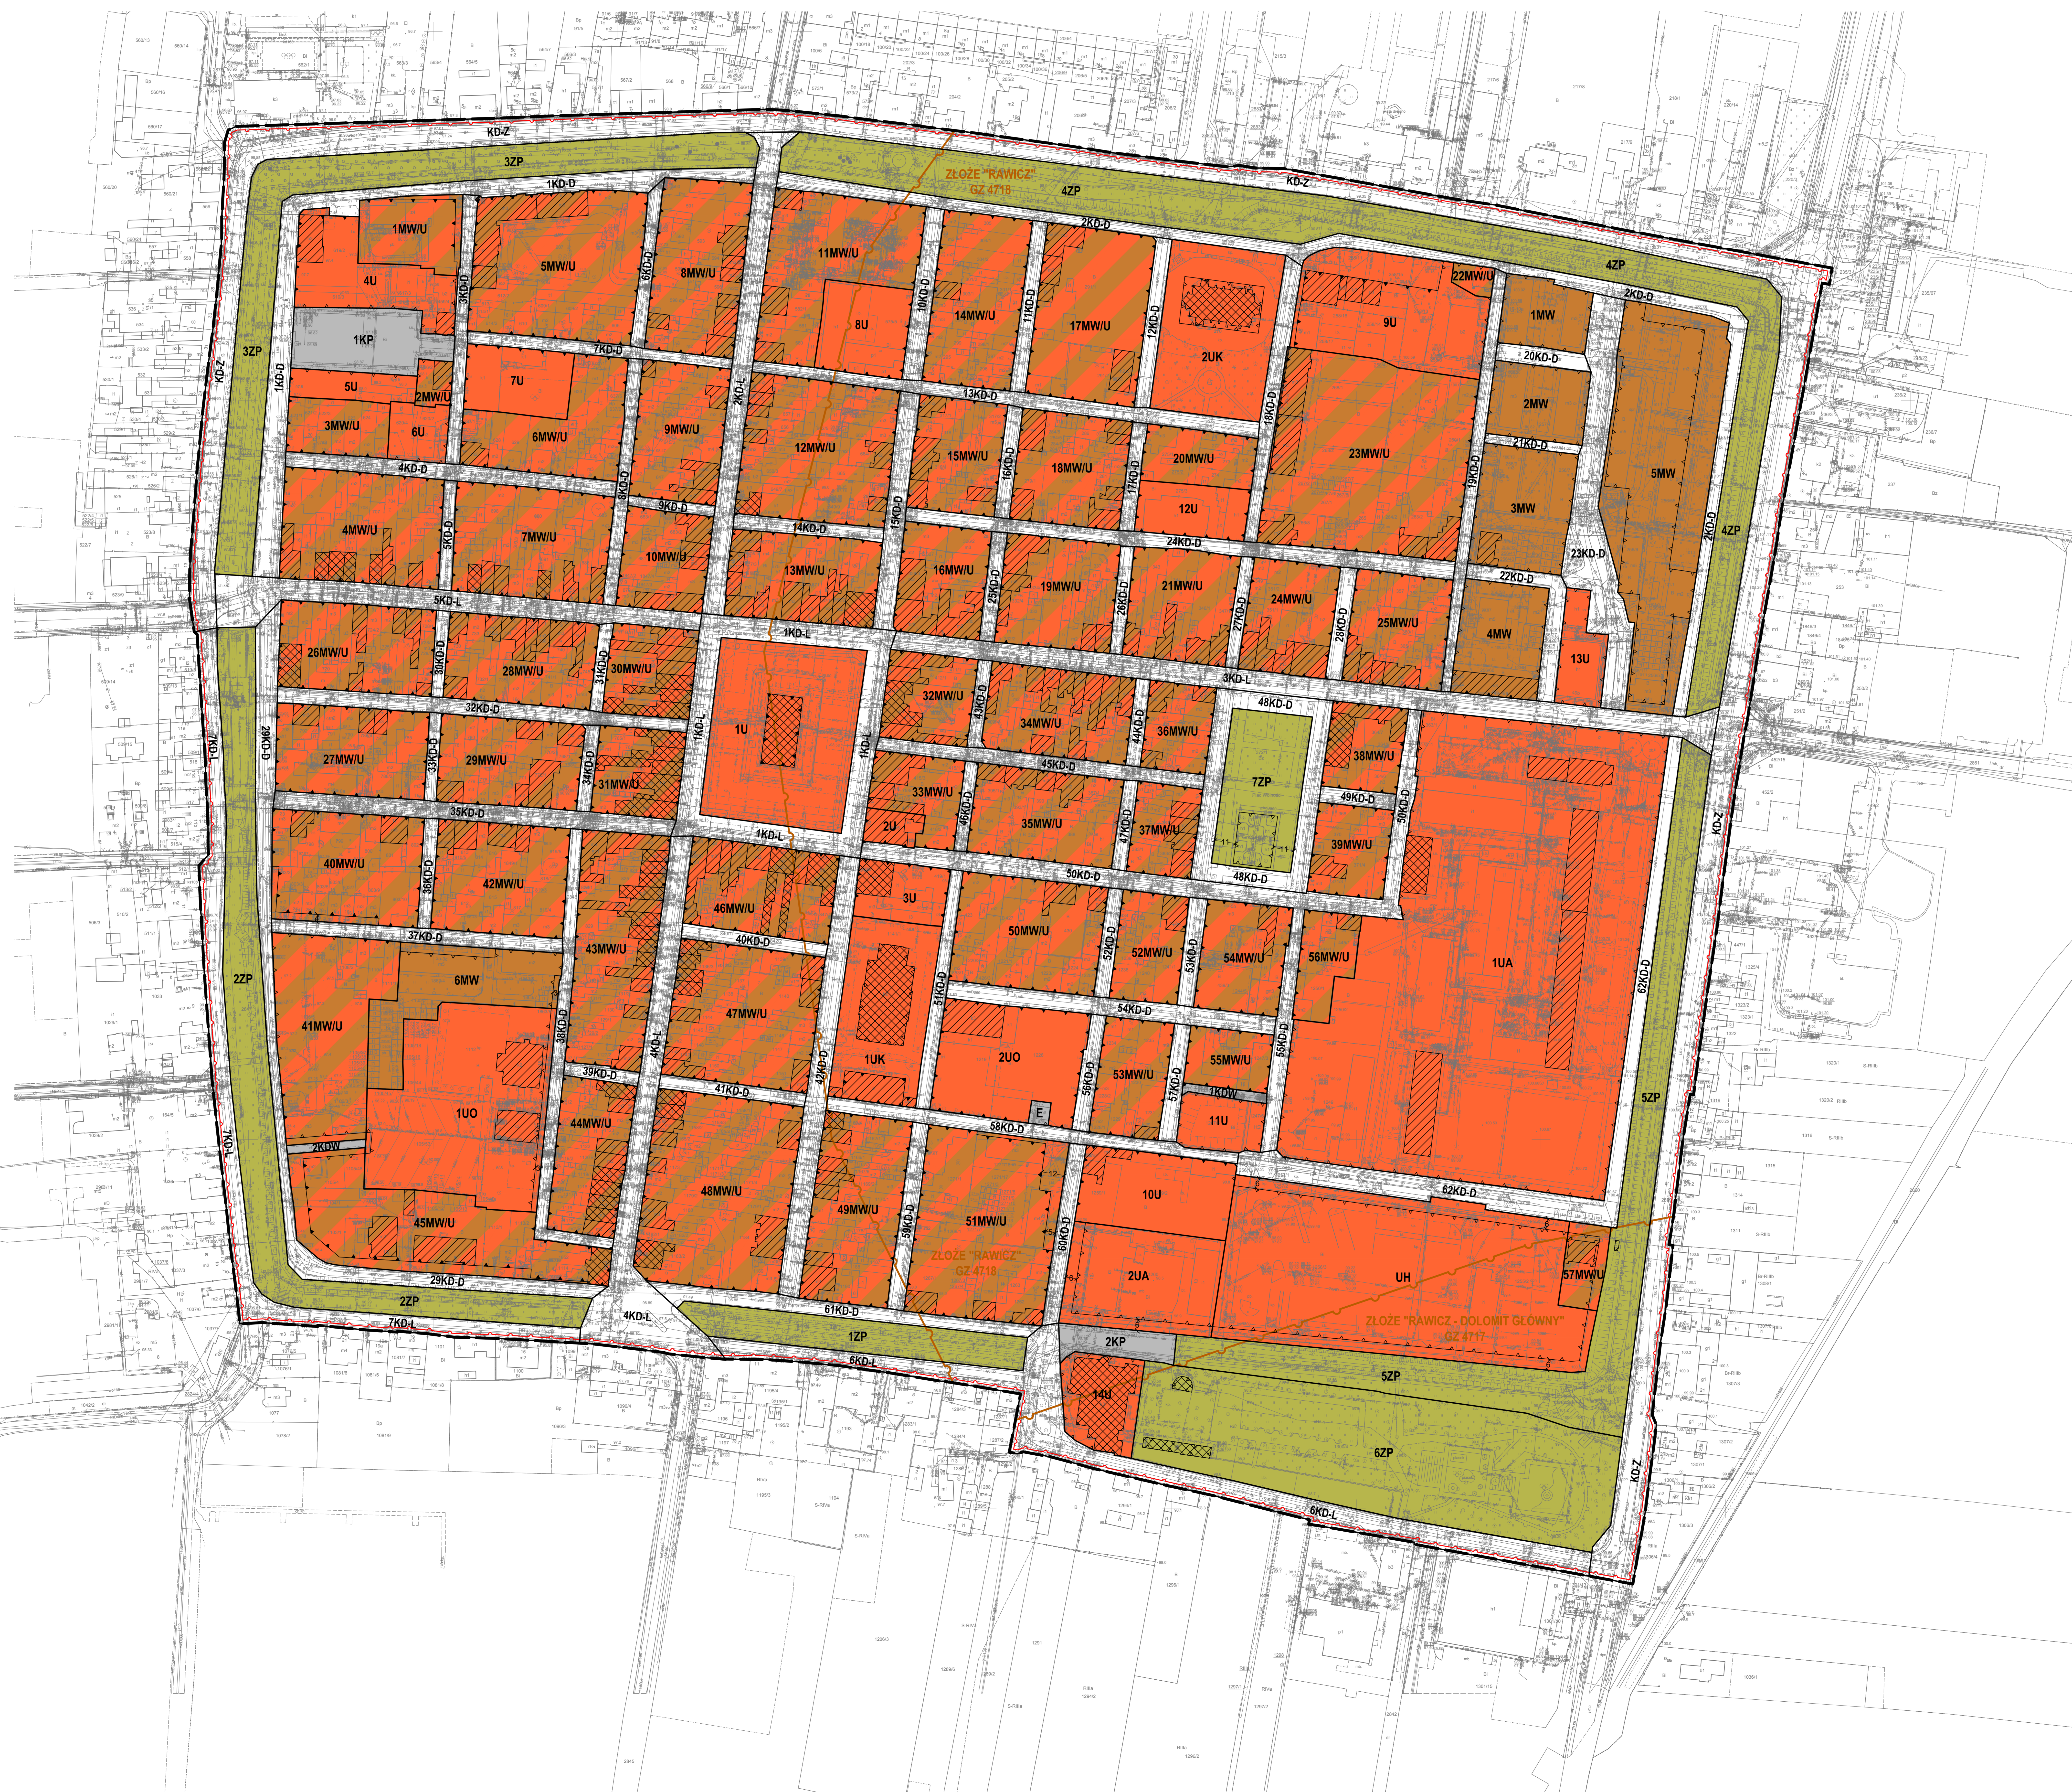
KD-Z
3ZP
ZŁOŻE "RAWICZ"
GZ 4718
4ZP
KD-Z
1KD-D
2KD-D
4ZP
2KD-D
1MW/U
5MW/U
8MW/U
11MW/U
22MW/U
4U
3KD-D
6KD-D
10KD-D
11KD-D
12KD-D
2UK
9U
1MW
1KP
8U
14MW/U
17MW/U
3ZP
7KD-D
20KD-D
1KD-Z
1KD-D
5U
7U
2KD-L
13KD-D
18KD-D
2MW
2MW/U
3MW/U
6U
6MW/U
9MW/U
12MW/U
15MW/U
16KD-D
18MW/U
20MW/U
23MW/U
21KD-D
4KD-D
8KD-D
17KD-D
19KD-D
5MW
9KD-D
15KD-D
12U
3MW
2KD-D
4ZP
4MW/U
5KD-D
7MW/U
10MW/U
14KD-D
24KD-D
23KD-D
13MW/U
16MW/U
25KD-D
19MW/U
26KD-D
21MW/U
22KD-D
24MW/U
27KD-D
28KD-D
25MW/U
5KD-L
4MW
1KD-L
13U
26MW/U
28MW/U
30MW/U
30KD-D
31KD-D
3KD-L
32MW/U
43KD-D
32KD-D
48KD-D
34MW/U
44KD-D
36MW/U
1U
27MW/U
29MW/U
33KD-D
31MW/U
34KD-D
1KD-L
1KD-L
38MW/U
29KD-D
45KD-D
7ZP
1KD-L
33MW/U
46KD-D
49KD-D
35MW/U
47KD-D
37MW/U
50KD-D
35KD-D
2U
1KD-L
39MW/U
40MW/U
36KD-D
42MW/U
50KD-D
48KD-D
3U
46MW/U
37KD-D
40KD-D
50MW/U
52KD-D
52MW/U
53KD-D
54MW/U
56MW/U
1UA
62KD-D
43MW/U
6MW
51KD-D
54KD-D
47MW/U
2ZP
41MW/U
38KD-D
4KD-L
1UK
2UO
42KD-D
53MW/U
56KD-D
55MW/U
55KD-D
57KD-D
39KD-D
41KD-D
1KDW
1UO
E
11U
5ZP
44MW/U
58KD-D
2KDW
1KD-L
10U
62KD-D
48MW/U
49MW/U
51MW/U
45MW/U
59KD-D
60KD-D
ZŁOŻE "RAWICZ"
GZ 4718
2UA
UH
57MW/U
29KD-D
2ZP
61KD-D
7KD-L
4KD-L
ZŁOŻE "RAWICZ - DOLOMIT GŁÓWNY"
GZ 4717
1ZP
2KP
6KD-L
14U
5ZP
6ZP
KD-Z
6KD-L
KD-Z